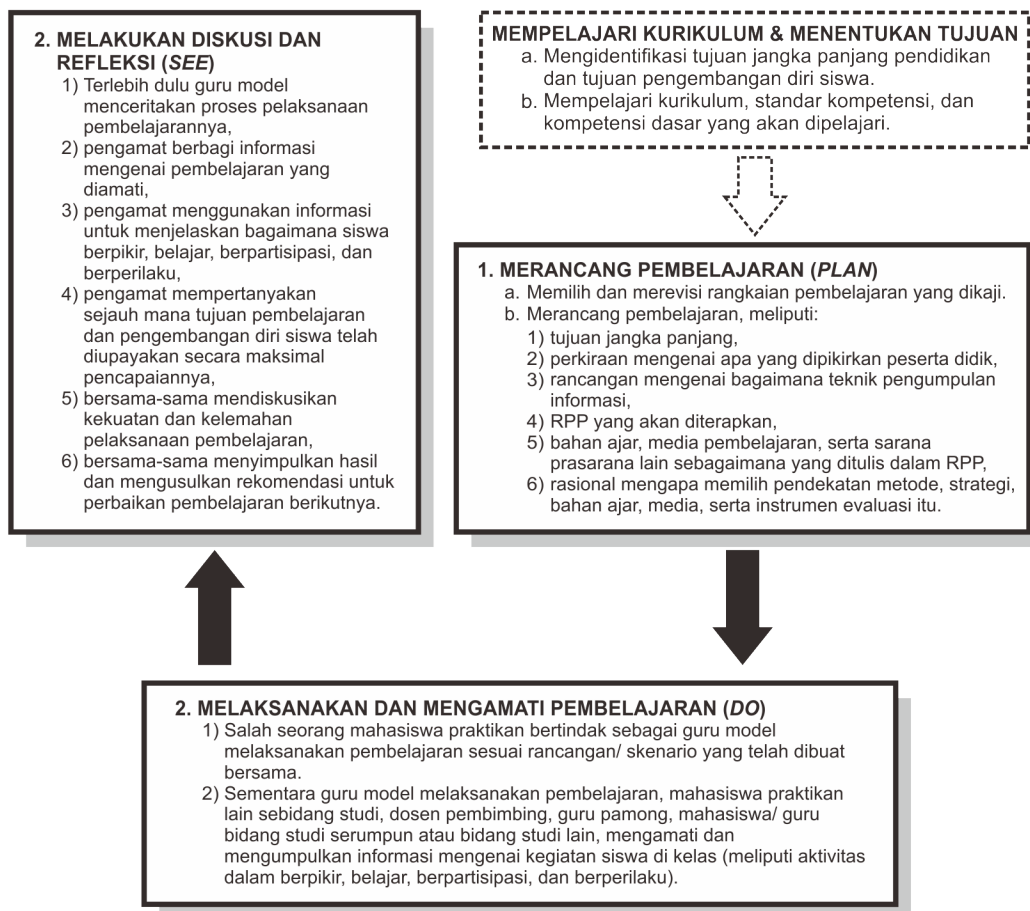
MEMPELAJARI KURIKULUM & MENENTUKAN TUJUAN
a. Mengidentifikasi tujuan jangka panjang pendidikan dan tujuan pengembangan diri siswa.
b. Mempelajari kurikulum, standar kompetensi, dan kompetensi dasar yang akan dipelajari.

1. MERANCANG PEMBELAJARAN (*PLAN*)
a. Memilih dan merevisi rangkaian pembelajaran yang dikaji.
b. Merancang pembelajaran, meliputi:
1) tujuan jangka panjang,
2) perkiraan mengenai apa yang dipikirkan peserta didik,
3) rancangan mengenai bagaimana teknik pengumpulan informasi,
4) RPP yang akan diterapkan,
5) bahan ajar, media pembelajaran, serta sarana prasarana lain sebagaimana yang ditulis dalam RPP,
6) rasional mengapa memilih pendekatan metode, strategi, bahan ajar, media, serta instrumen evaluasi itu.

2. MELAKSANAKAN DAN MENGAMATI PEMBELAJARAN (*DO*)
1) Salah seorang mahasiswa praktikan bertindak sebagai guru model melaksanakan pembelajaran sesuai rancangan/ skenario yang telah dibuat bersama.
2) Sementara guru model melaksanakan pembelajaran, mahasiswa praktikan lain sebidang studi, dosen pembimbing, guru pamong, mahasiswa/ guru bidang studi serumpun atau bidang studi lain, mengamati dan mengumpulkan informasi mengenai kegiatan siswa di kelas (meliputi aktivitas dalam berpikir, belajar, berpartisipasi, dan berperilaku).

2. MELAKUKAN DISKUSI DAN REFLEKSI (*SEE*)
1) Terlebih dulu guru model menceritakan proses pelaksanaan pembelajarannya,
2) pengamat berbagi informasi mengenai pembelajaran yang diamati,
3) pengamat menggunakan informasi untuk menjelaskan bagaimana siswa berpikir, belajar, berpartisipasi, dan berperilaku,
4) pengamat mempertanyakan sejauh mana tujuan pembelajaran dan pengembangan diri siswa telah diupayakan secara maksimal pencapaiannya,
5) bersama-sama mendiskusikan kekuatan dan kelemahan pelaksanaan pembelajaran,
6) bersama-sama menyimpulkan hasil dan mengusulkan rekomendasi untuk perbaikan pembelajaran berikutnya.